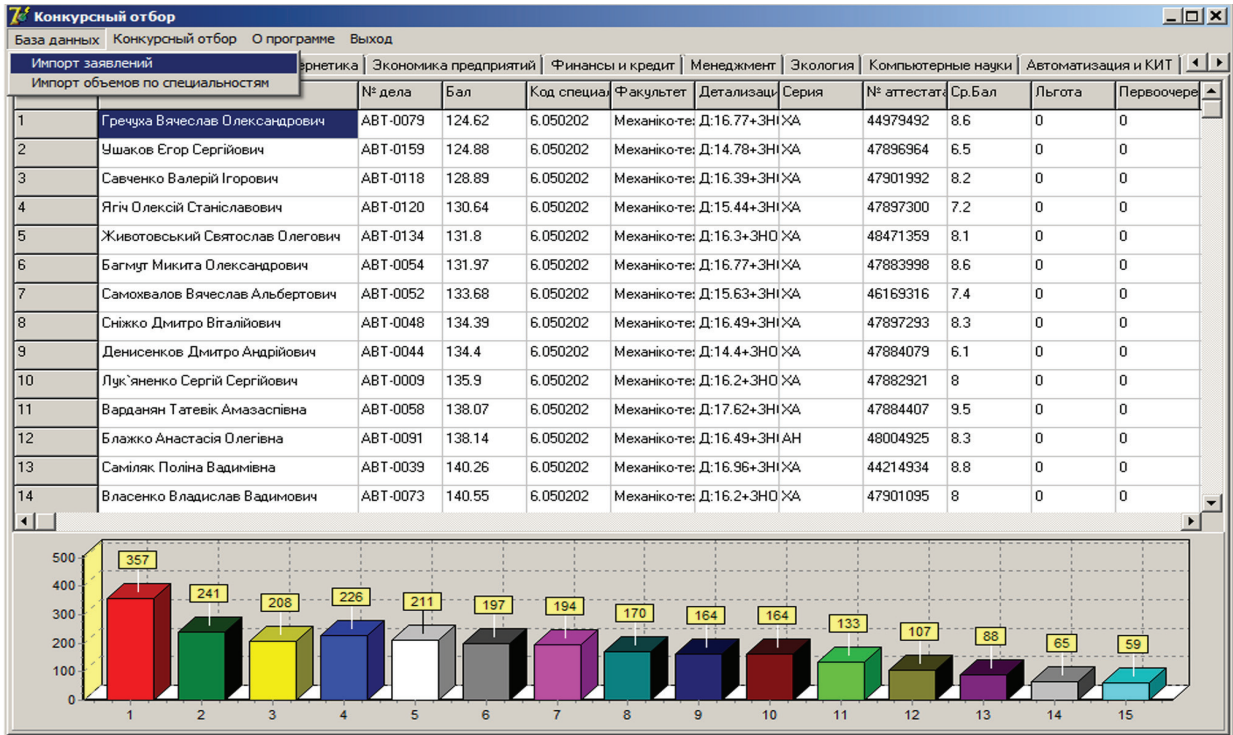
Конкурсный отбор

База данных | Конкурсный отбор | О программе | Выход

Импорт заявлений
Импорт объемов по специальностям

ернетика | Экономика предприятий | Финансы и кредит | Менеджмент | Экология | Компьютерные науки | Автоматизация и КИТ

| | | № дела | Бал | Код специал | Факультет | Детализаци | Серия | № аттестата | Ср.Бал | Льгота | Первоочере |
|---|---|---|---|---|---|---|---|---|---|---|---|
| 1 | Гречуха Вячеслав Олександрович | АВТ-0079 | 124.62 | 6.050202 | Механіко-те | Д:16.77+ЗН | ХА | 44979492 | 8.6 | 0 | 0 |
| 2 | Ушаков Єгор Сергійович | АВТ-0159 | 124.88 | 6.050202 | Механіко-те | Д:14.78+ЗН | ХА | 47896964 | 6.5 | 0 | 0 |
| 3 | Савченко Валерій Ігорович | АВТ-0118 | 128.89 | 6.050202 | Механіко-те | Д:16.39+ЗН | ХА | 47901992 | 8.2 | 0 | 0 |
| 4 | Ягіч Олексій Станіславович | АВТ-0120 | 130.64 | 6.050202 | Механіко-те | Д:15.44+ЗН | ХА | 47897300 | 7.2 | 0 | 0 |
| 5 | Животовський Святослав Олегович | АВТ-0134 | 131.8 | 6.050202 | Механіко-те | Д:16.3+ЗНО | ХА | 48471359 | 8.1 | 0 | 0 |
| 6 | Багмут Микита Олександрович | АВТ-0054 | 131.97 | 6.050202 | Механіко-те | Д:16.77+ЗН | ХА | 47883998 | 8.6 | 0 | 0 |
| 7 | Самохвалов Вячеслав Альбертович | АВТ-0052 | 133.68 | 6.050202 | Механіко-те | Д:15.63+ЗН | ХА | 46169316 | 7.4 | 0 | 0 |
| 8 | Сніжко Дмитро Віталійович | АВТ-0048 | 134.39 | 6.050202 | Механіко-те | Д:16.49+ЗН | ХА | 47897293 | 8.3 | 0 | 0 |
| 9 | Денисенков Дмитро Андрійович | АВТ-0044 | 134.4 | 6.050202 | Механіко-те | Д:14.4+ЗНО | ХА | 47884079 | 6.1 | 0 | 0 |
| 10 | Лук`яненко Сергій Сергійович | АВТ-0009 | 135.9 | 6.050202 | Механіко-те | Д:16.2+ЗНО | ХА | 47882921 | 8 | 0 | 0 |
| 11 | Варданян Татевік Амазаспівна | АВТ-0058 | 138.07 | 6.050202 | Механіко-те | Д:17.62+ЗН | ХА | 47884407 | 9.5 | 0 | 0 |
| 12 | Блажко Анастасія Олегівна | АВТ-0091 | 138.14 | 6.050202 | Механіко-те | Д:16.49+ЗН | АН | 48004925 | 8.3 | 0 | 0 |
| 13 | Саміляк Поліна Вадимівна | АВТ-0039 | 140.26 | 6.050202 | Механіко-те | Д:16.96+ЗН | ХА | 44214934 | 8.8 | 0 | 0 |
| 14 | Власенко Владислав Вадимович | АВТ-0073 | 140.55 | 6.050202 | Механіко-те | Д:16.2+ЗНО | ХА | 47901095 | 8 | 0 | 0 |

500
400
300
200
100
0
357 241 208 226 211 197 194 170 164 164 133 107 88 65 59
1 2 3 4 5 6 7 8 9 10 11 12 13 14 15